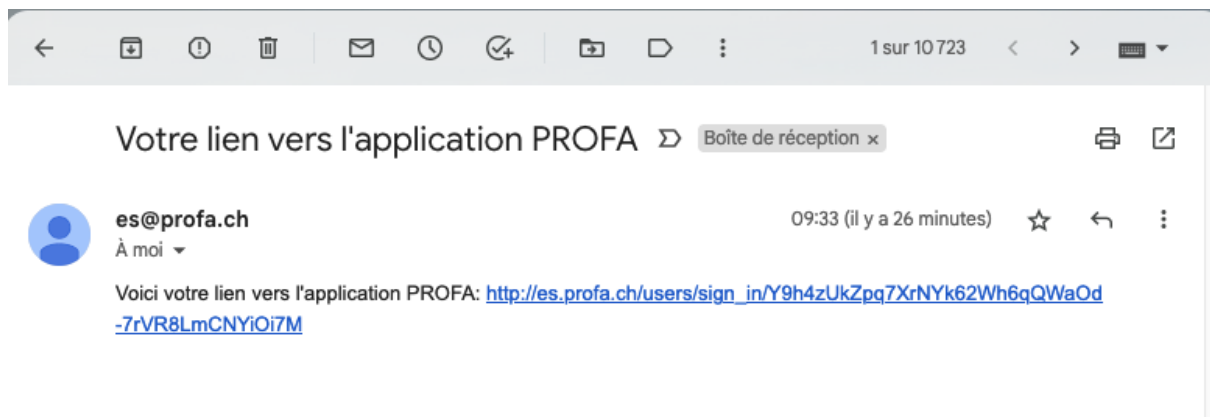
1 sur 10 723

Votre lien vers l'application PROFA

Boîte de réception ×

es@profa.ch

À moi

09:33 (il y a 26 minutes)

Voici votre lien vers l'application PROFA: http://es.profa.ch/users/sign_in/Y9h4zUkZpq7XrNYk62Wh6qQWaOd-7rVR8LmCNYiOi7M